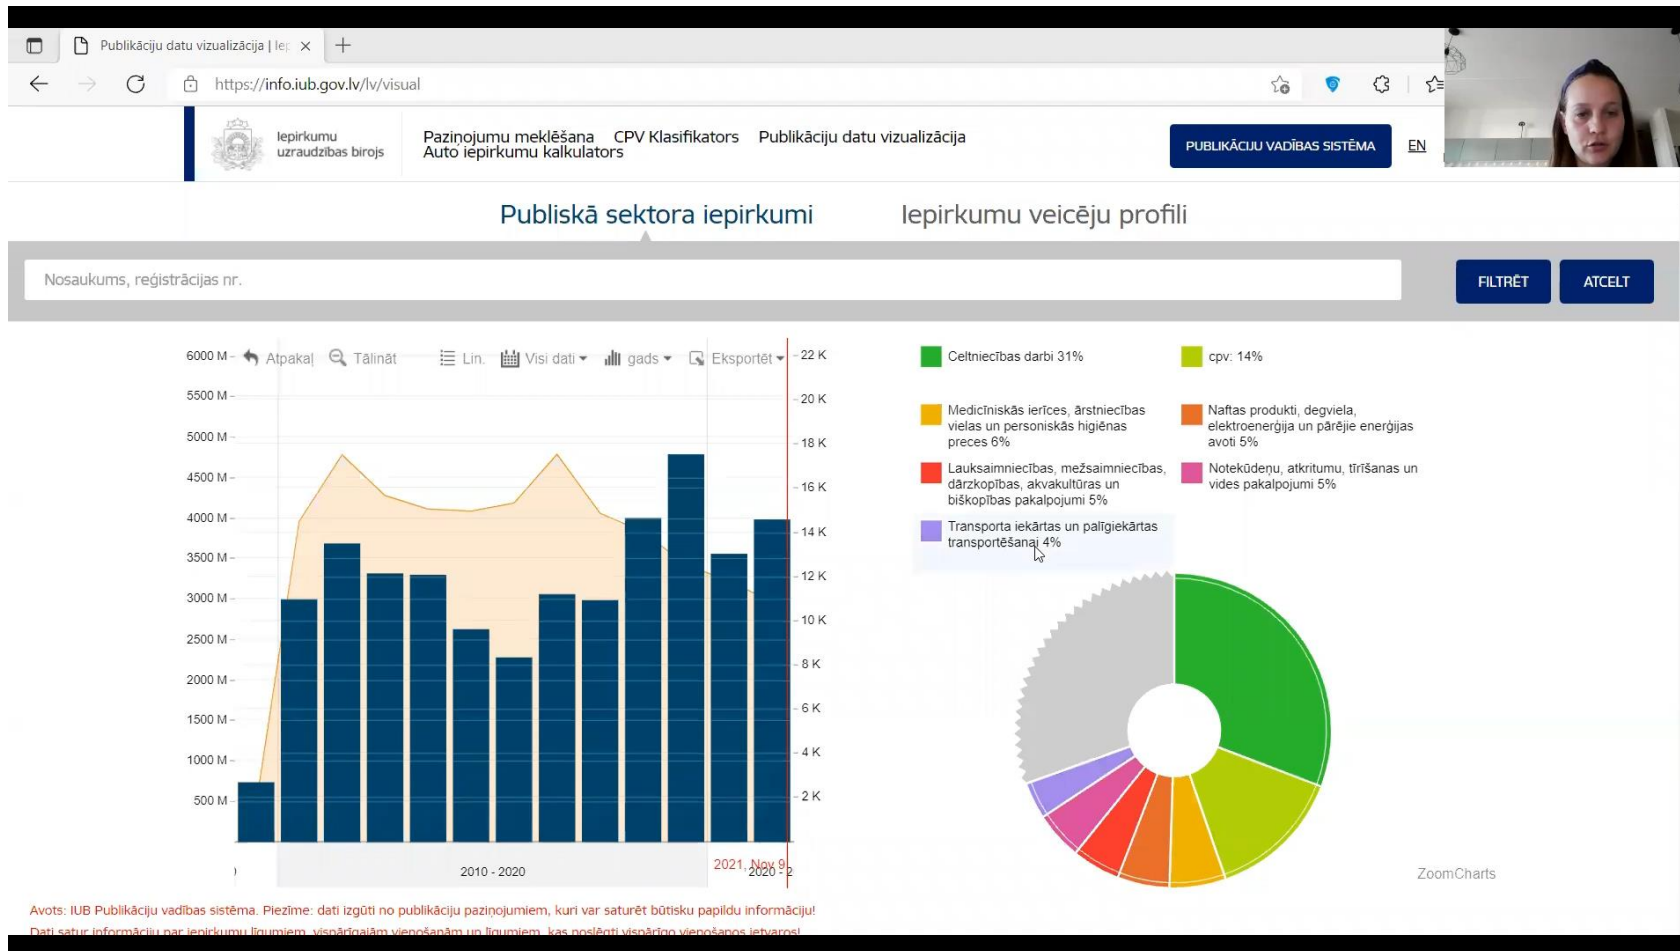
Publikāciju datu vizualizācija | Iep

https://info.iub.gov.lv/lv/visual

Iepirkumu uzraudzības birojs

Paziņojumu meklēšana CPV Klasifikators Publikāciju datu vizualizācija
Auto iepirkumu kalkulators

PUBLIKĀCIJU VADĪBAS SISTĒMA

EN

Publiskā sektora iepirkumi

Iepirkumu veicēju profili

Nosaukums, reģistrācijas nr.

FILTRĒT

ATCELT

Atpakaļ Tālināt Lin. Visi dati gads Eksportēt

6000 M
5500 M
5000 M
4500 M
4000 M
3500 M
3000 M
2500 M
2000 M
1500 M
1000 M
500 M

22 K
20 K
18 K
16 K
14 K
12 K
10 K
8 K
6 K
4 K
2 K

2010 - 2020

2021. Nov 9

2020 - 2

Celtniecības darbi 31%

cpv: 14%

Medicīniskās ierīces, ārstniecības vielas un personiskās higiēnas preces 6%

Naftas produkti, degviela, elektroenerģija un pārējie enerģijas avoti 5%

Lauksaimniecības, mežsaimniecības, dārzkopības, akvakultūras un biškopības pakalpojumi 5%

Notekūdeņu, atkritumu, tīrīšanas un vides pakalpojumi 5%

Transporta iekārtas un palīgiekārtas transportēšanai 4%

ZoomCharts

Avots: IUB Publikāciju vadības sistēma. Piezīme: dati izgūti no publikāciju paziņojumiem, kuri var saturēt būtisku papildu informāciju!

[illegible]